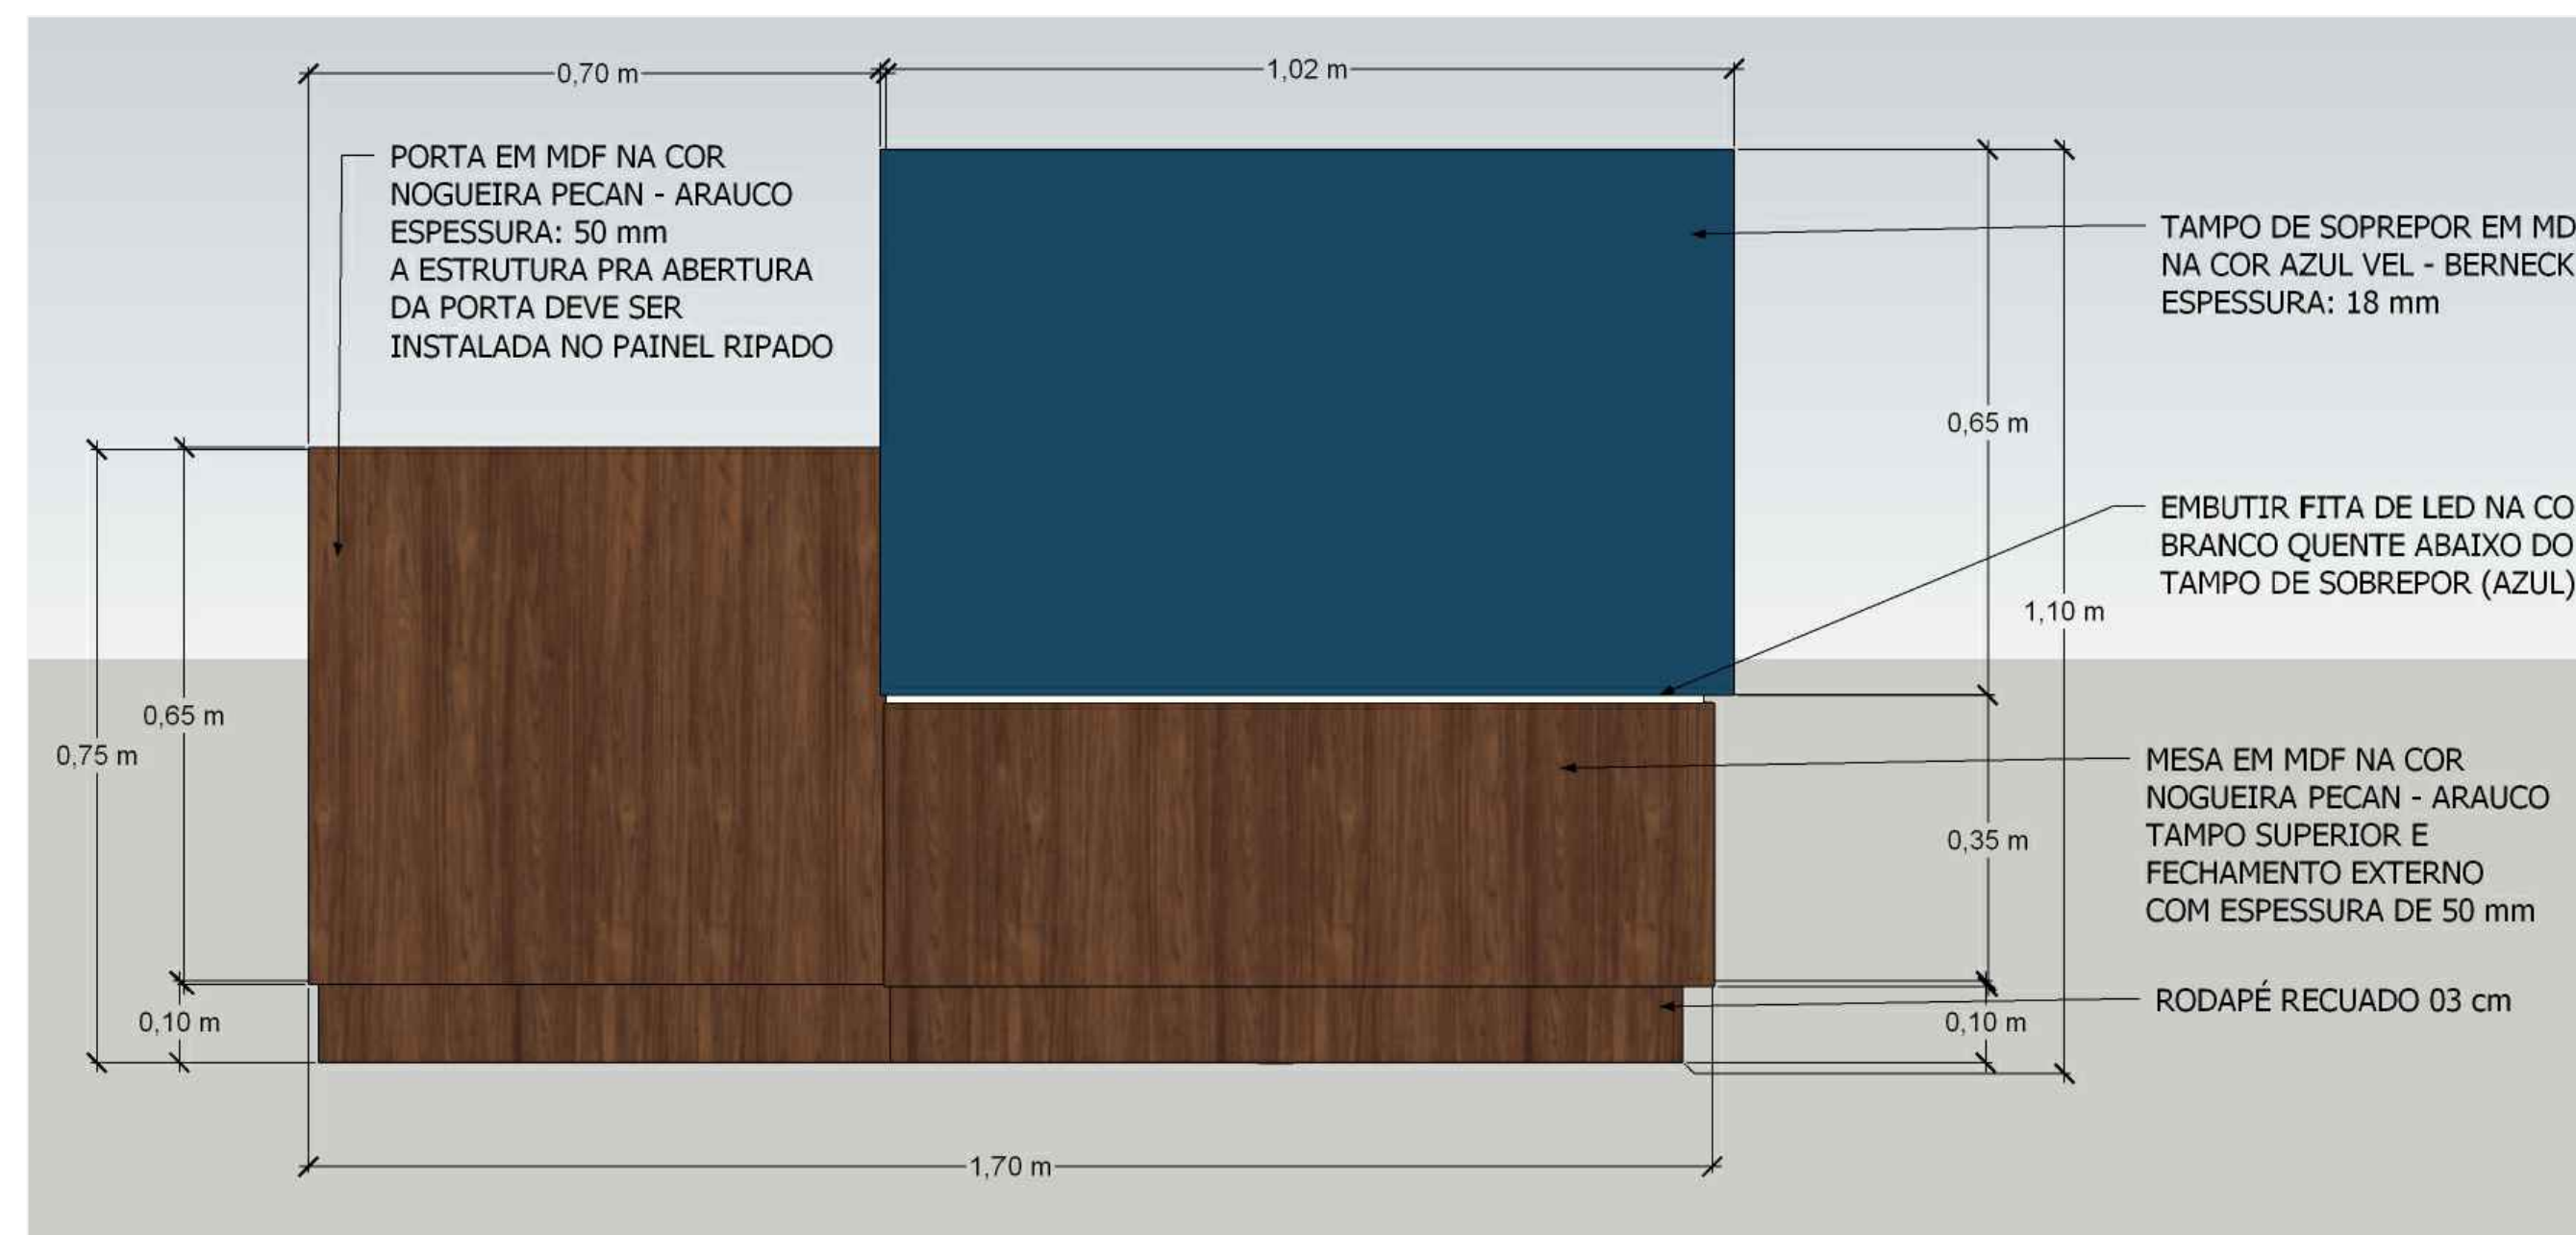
0,70 m

1,02 m

PORTA EM MDF NA COR NOGUEIRA PECAN - ARAUCO ESPESSURA: 50 mm A ESTRUTURA PRA ABERTURA DA PORTA DEVE SER INSTALADA NO PAINEL RIPADO

TAMPO DE SOPREPOR EM MD NA COR AZUL VEL - BERNECK ESPESSURA: 18 mm

0,65 m

EMBUTIR FITA DE LED NA CO BRANCO QUENTE ABAIXO DO TAMPO DE SOBREPOR (AZUL)

1,10 m

0,65 m

0,75 m

MESA EM MDF NA COR NOGUEIRA PECAN - ARAUCO TAMPO SUPERIOR E FECHAMENTO EXTERNO COM ESPESSURA DE 50 mm

0,35 m

0,10 m

RODAPÉ RECUADO 03 cm

0,10 m

1,70 m